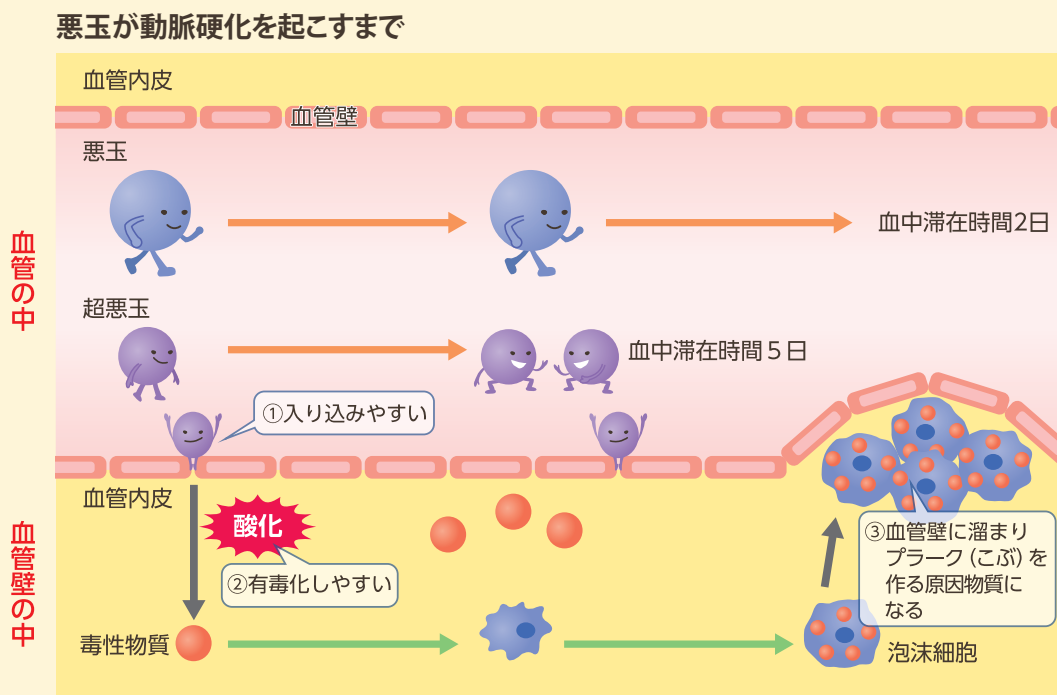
悪玉が動脈硬化を起こすまで

血管の中

血管内皮

血管壁

悪玉

血中滞在時間2日

超悪玉

血中滞在時間５日

①入り込みやすい

血管壁の中

血管内皮

酸化

②有毒化しやすい

③血管壁に溜まりプラーク（こぶ）を作る原因物質になる

毒性物質

泡沫細胞